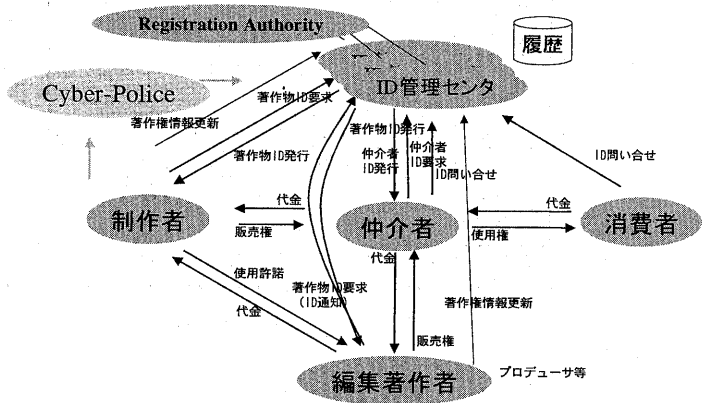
Registration Authority

履歴

Cyber-Police

ID管理センタ

著作物ID要求

著作権情報更新

著作物ID発行

著作物ID発行

仲介者ID発行

仲介者ID要求

ID問い合せ

ID問い合せ

代金

制作者

販売権

仲介者

代金

使用権

消費者

代金

使用許諾

著作物ID要求（ID通知）

代金

著作権情報更新

販売権

編集著作者

プロデューサ等